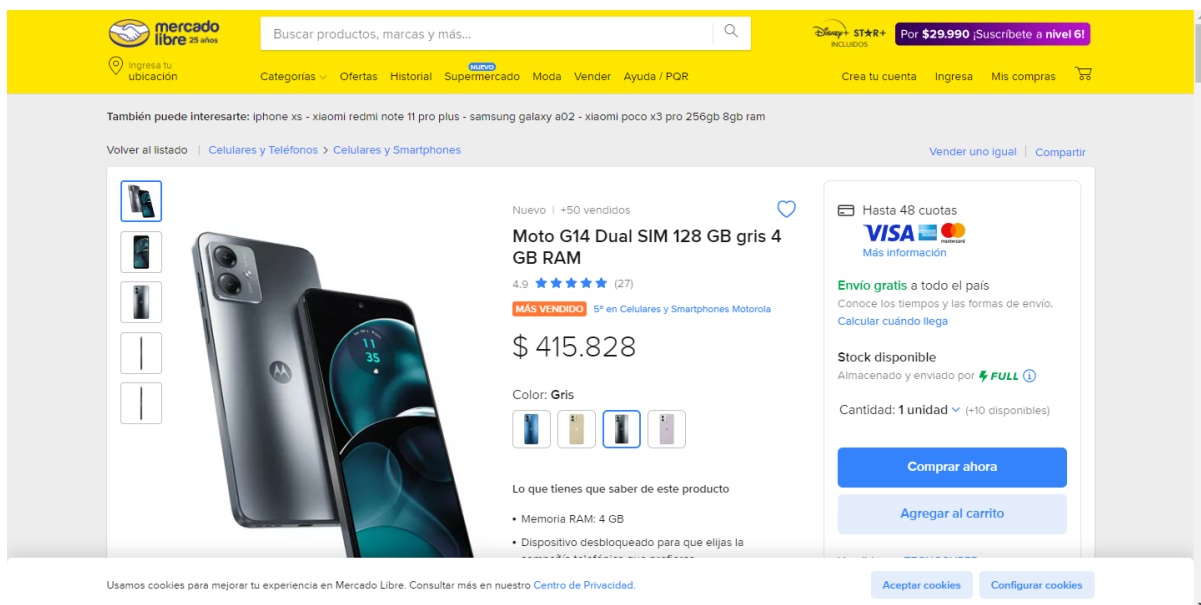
mercado libre 25 años

Buscar productos, marcas y más…

Disney+ STAR+ INCLUIDOS

Por $29.990 ¡Suscribete a nivel 6!

Ingresa tu ubicación

Categorías Ofertas Historial NUEVO Supermercado Moda Vender Ayuda / PQR

Crea tu cuenta Ingresa Mis compras

También puede interesarte: iphone xs - xiaomi redmi note 11 pro plus - samsung galaxy a02 - xiaomi poco x3 pro 256gb 8gb ram

Volver al listado | Celulares y Teléfonos > Celulares y Smartphones

Vender uno igual | Compartir

11
35

Nuevo | +50 vendidos

Moto G14 Dual SIM 128 GB gris 4 GB RAM

4.9 (27)

MÁS VENDIDO 5° en Celulares y Smartphones Motorola

$ 415.828

Color: Gris

Lo que tienes que saber de este producto

• Memoria RAM: 4 GB

• Dispositivo desbloqueado para que elijas la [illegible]

Hasta 48 cuotas

VISA

Más información

Envío gratis a todo el país

Conoce los tiempos y las formas de envío.

Calcular cuándo llega

Stock disponible

Almacenado y enviado por FULL

Cantidad: 1 unidad (+10 disponibles)

Comprar ahora

Agregar al carrito

Usamos cookies para mejorar tu experiencia en Mercado Libre. Consultar más en nuestro Centro de Privacidad.

Aceptar cookies

Configurar cookies